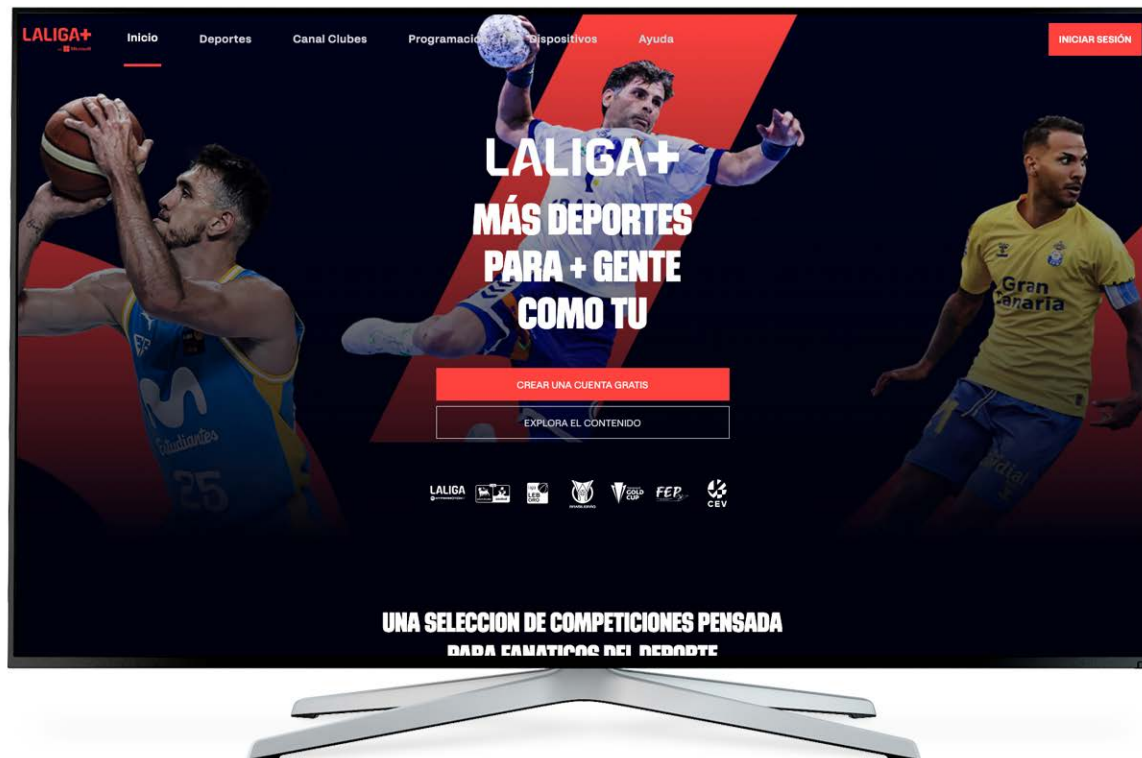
LALIGA+ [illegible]

Inicio Deportes Canal Clubes Programación Dispositivos Ayuda

INICIAR SESIÓN

LALIGA+

MÁS DEPORTES PARA + GENTE COMO TU

CREAR UNA CUENTA GRATIS

EXPLORA EL CONTENIDO

LALIGA LEB ORO GOLD CUP FEP CEV

Estudiantes 25

Gran Canaria

UNA SELECCION DE COMPETICIONES PENSADA

PARA FANATICOS DEL DEPORTE